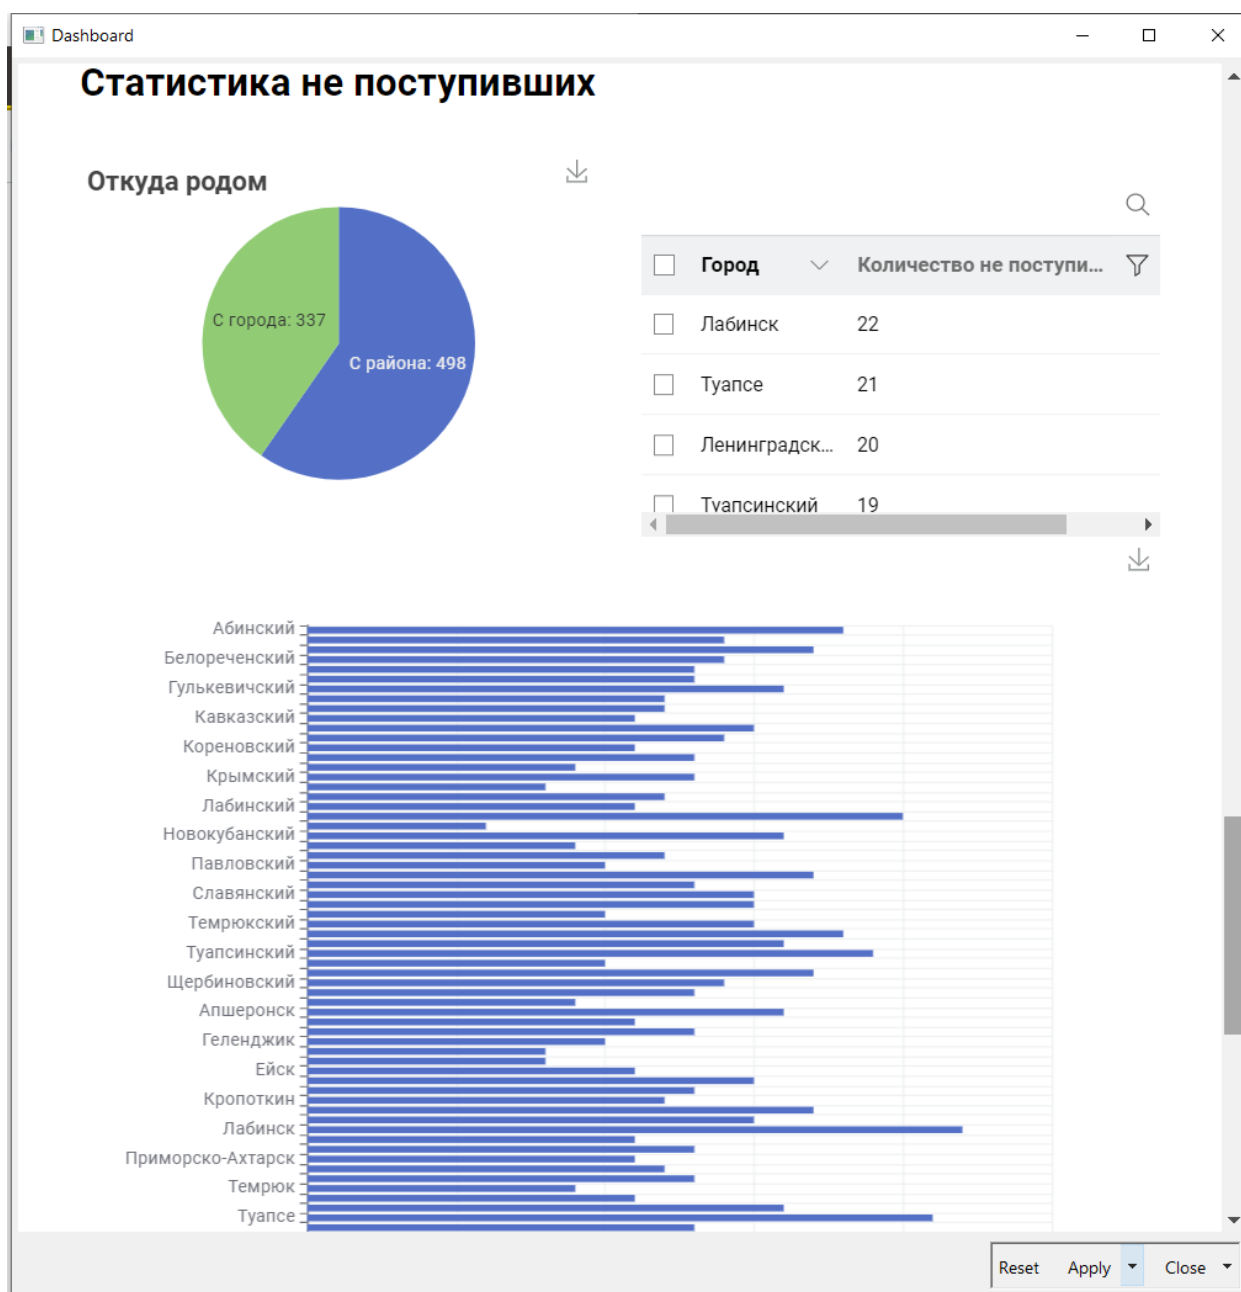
Dashboard

Статистика не поступивших

Откуда родом

С города: 337
С района: 498

| | Город | Количество не поступи... |
|---|---|---|
| | Лабинск | 22 |
| | Туапсе | 21 |
| | Ленинградск... | 20 |
| | Туапсинский | 19 |

Абинский
Белореченский
Гулькевичский
Кавказский
Кореновский
Крымский
Лабинский
Новокубанский
Павловский
Славянский
Темрюкский
Туапсинский
Щербиновский
Апшеронск
Геленджик
Ейск
Кропоткин
Лабинск
Приморско-Ахтарск
Темрюк
Туапсе

Reset Apply Close